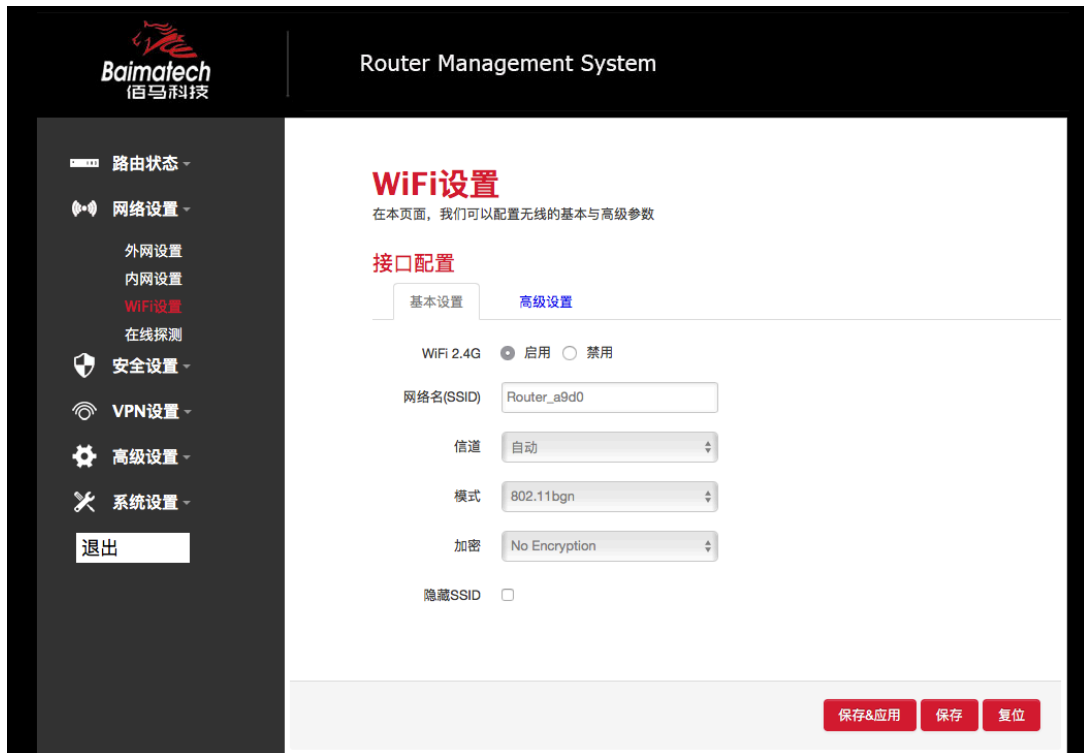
Baimatech
佰马科技

Router Management System

路由状态
网络设置
外网设置
内网设置
WiFi设置
在线探测
安全设置
VPN设置
高级设置
系统设置
退出

WiFi设置
在本页面，我们可以配置无线的基本与高级参数

接口配置
基本设置
高级设置

WiFi 2.4G 启用 禁用
网络名(SSID) Router_a9d0
信道 自动
模式 802.11bgn
加密 No Encryption
隐藏SSID

保存&应用
保存
复位